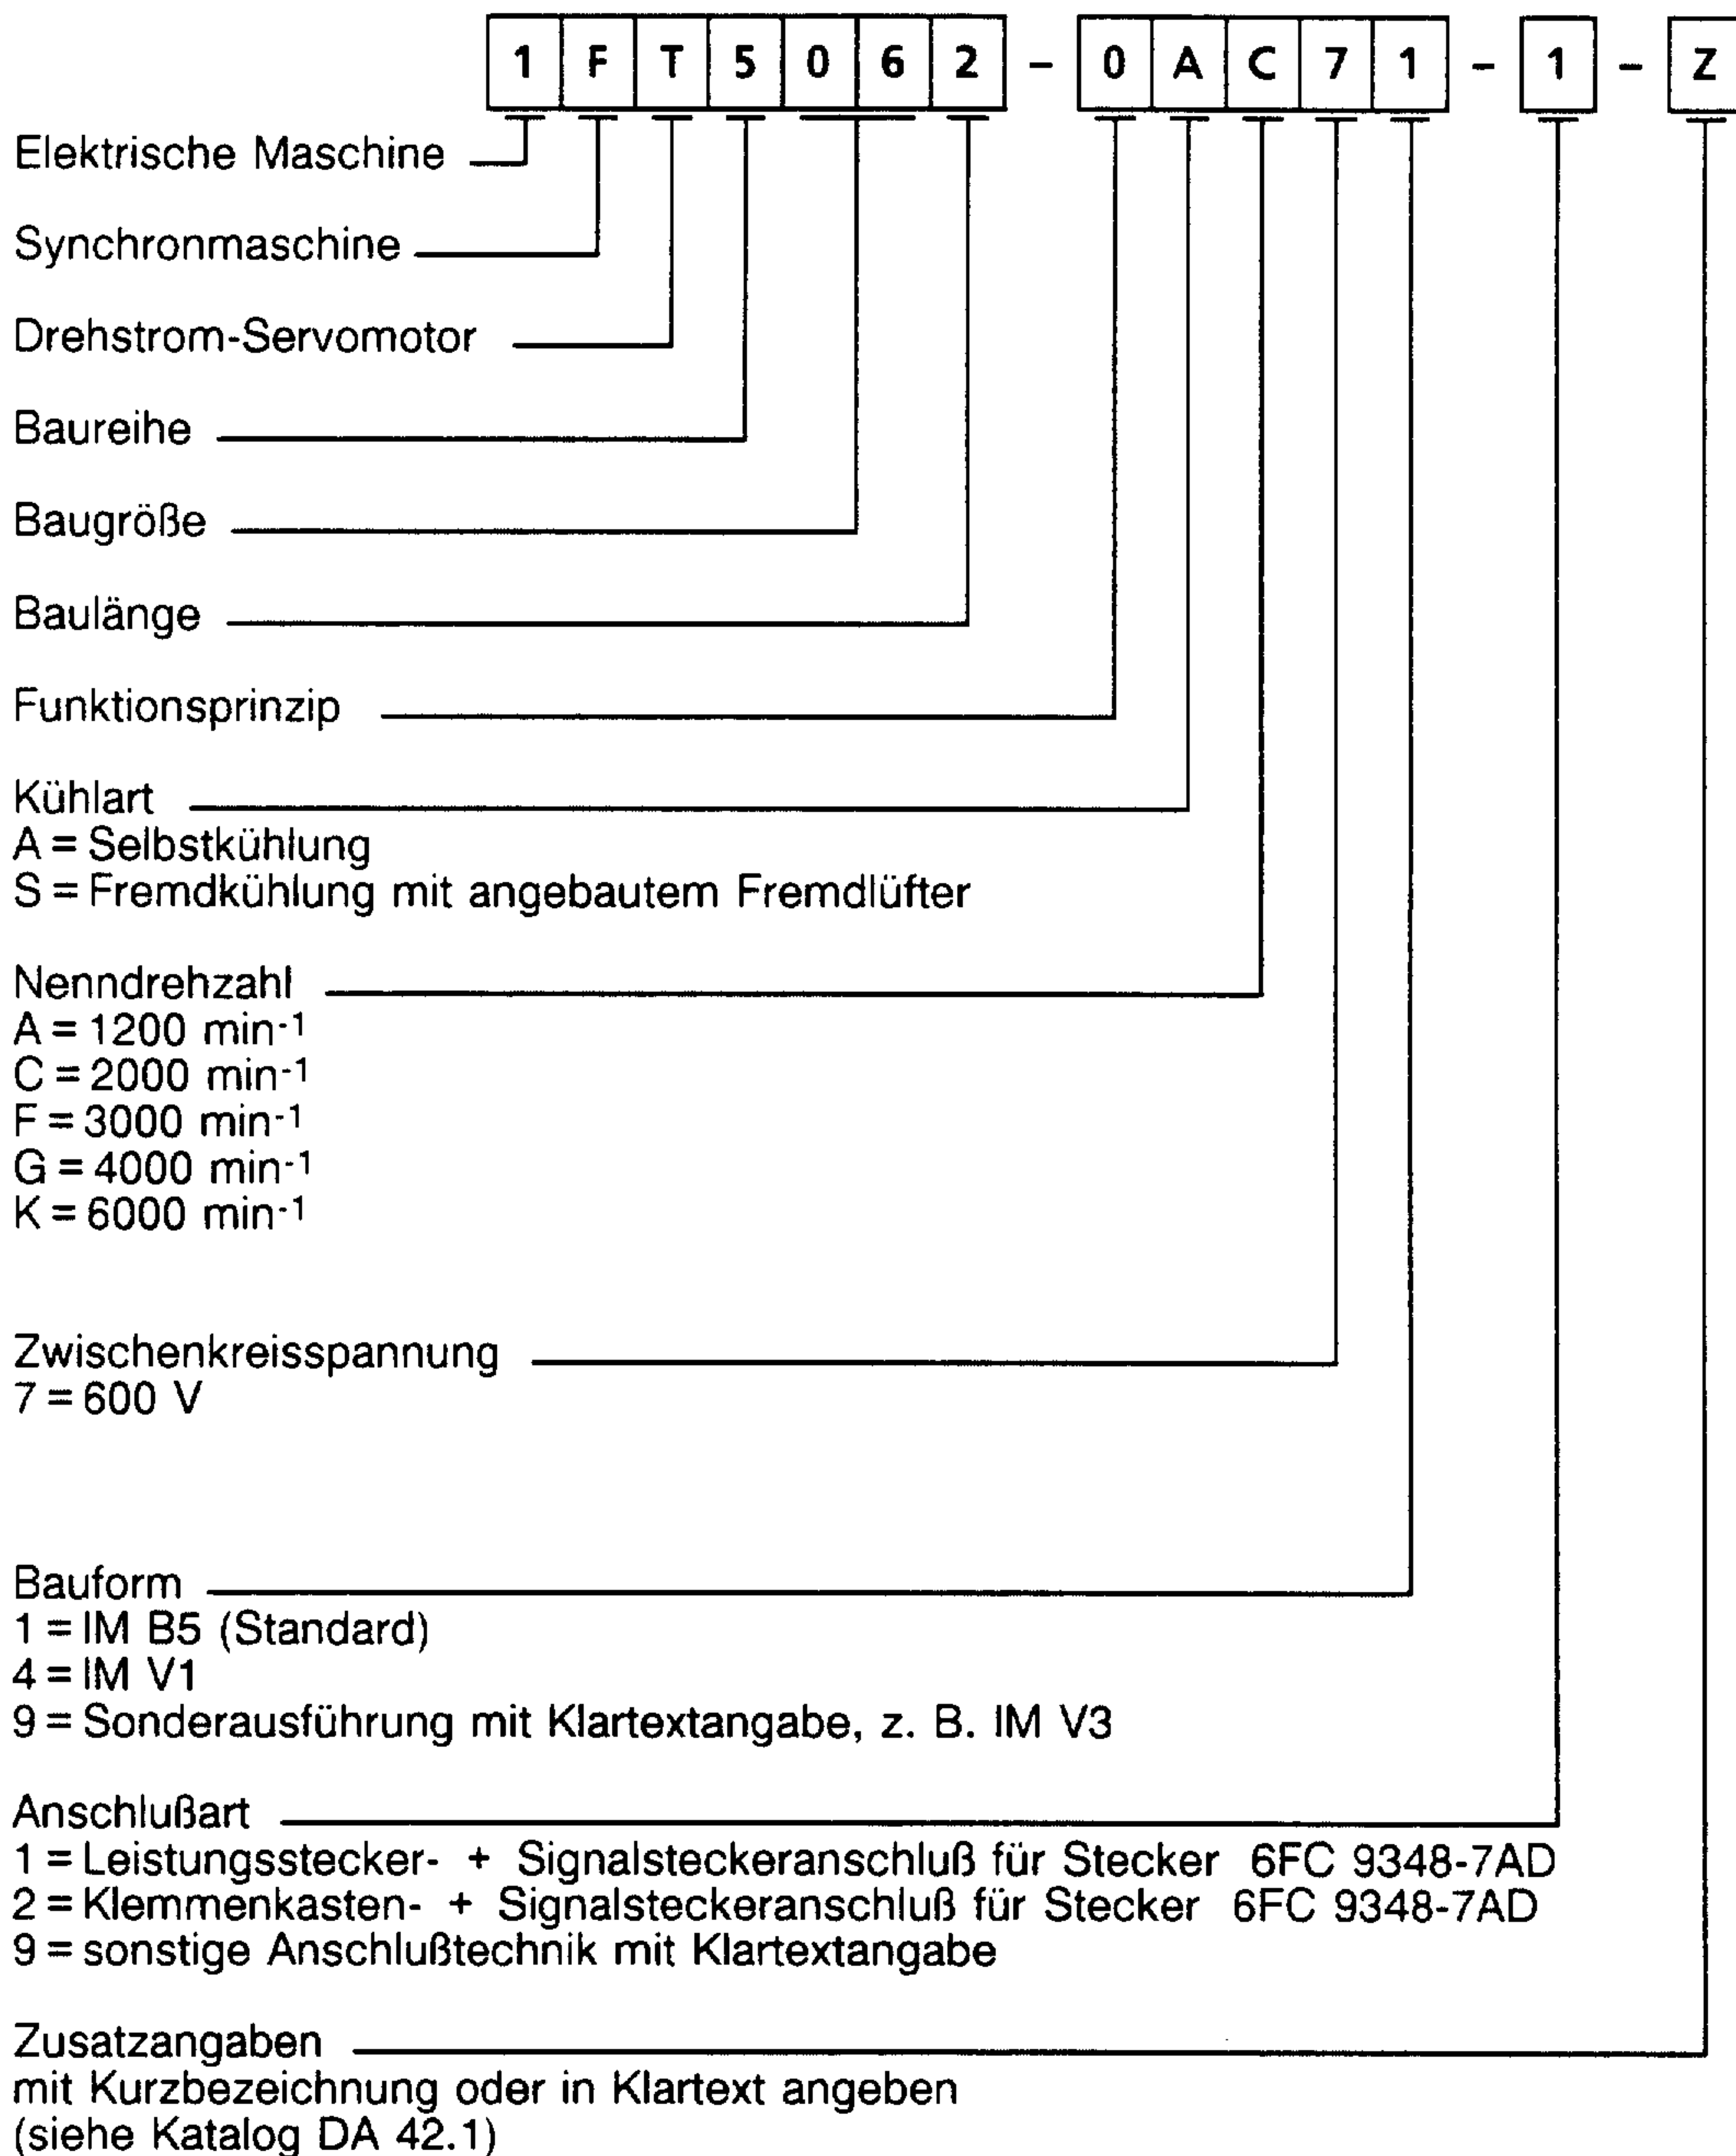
1 F T 5 0 6 2 – 0 A C 7 1 – 1 – Z

Elektrische Maschine

Synchronmaschine

Drehstrom-Servomotor

Baureihe

Baugröße

Baulänge

Funktionsprinzip

Kühlart
A = Selbstkühlung
S = Fremdkühlung mit angebautem Fremdlüfter

Nenndrehzahl
A = 1200 $min^{-1}$
C = 2000 $min^{-1}$
F = 3000 $min^{-1}$
G = 4000 $min^{-1}$
K = 6000 $min^{-1}$

Zwischenkreisspannung
7 = 600 V

Bauform
1 = IM B5 (Standard)
4 = IM V1
9 = Sonderausführung mit Klartextangabe, z. B. IM V3

Anschlußart
1 = Leistungsstecker- + Signalsteckeranschluß für Stecker 6FC 9348-7AD
2 = Klemmenkasten- + Signalsteckeranschluß für Stecker 6FC 9348-7AD
9 = sonstige Anschlußtechnik mit Klartextangabe

Zusatzangaben
mit Kurzbezeichnung oder in Klartext angeben
(siehe Katalog DA 42.1)